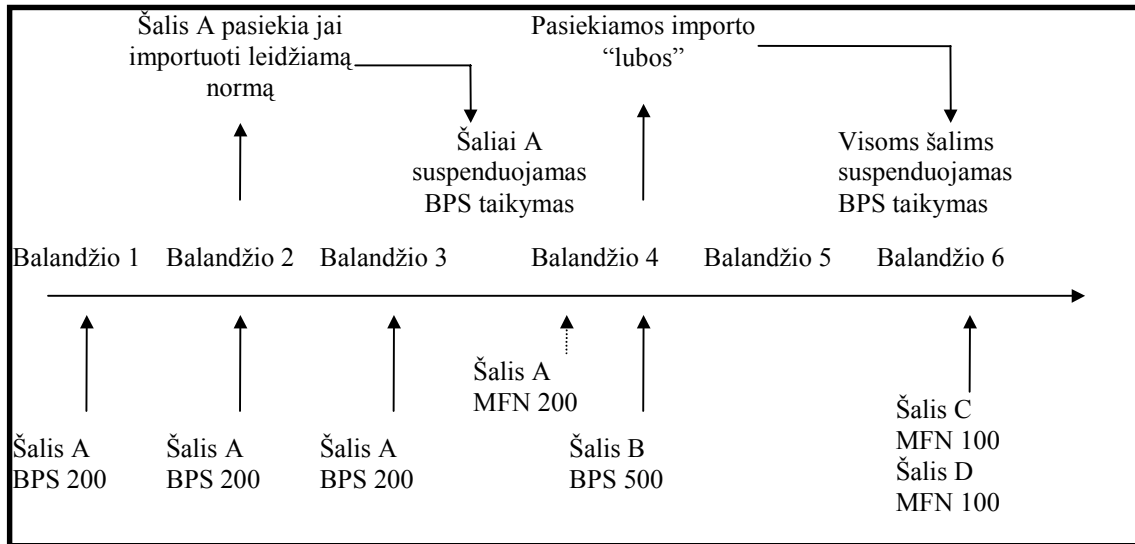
Šalis A pasiekia jai importuoti leidžiamą normą

Pasiekiamos importo “lubos”

Šaliai A suspenduojamas BPS taikymas

Visoms šalims suspenduojamas BPS taikymas

Balandžio 1 Balandžio 2 Balandžio 3 Balandžio 4 Balandžio 5 Balandžio 6

Šalis A MFN 200

Šalis A BPS 200

Šalis A BPS 200

Šalis A BPS 200

Šalis B BPS 500

Šalis C MFN 100 Šalis D MFN 100